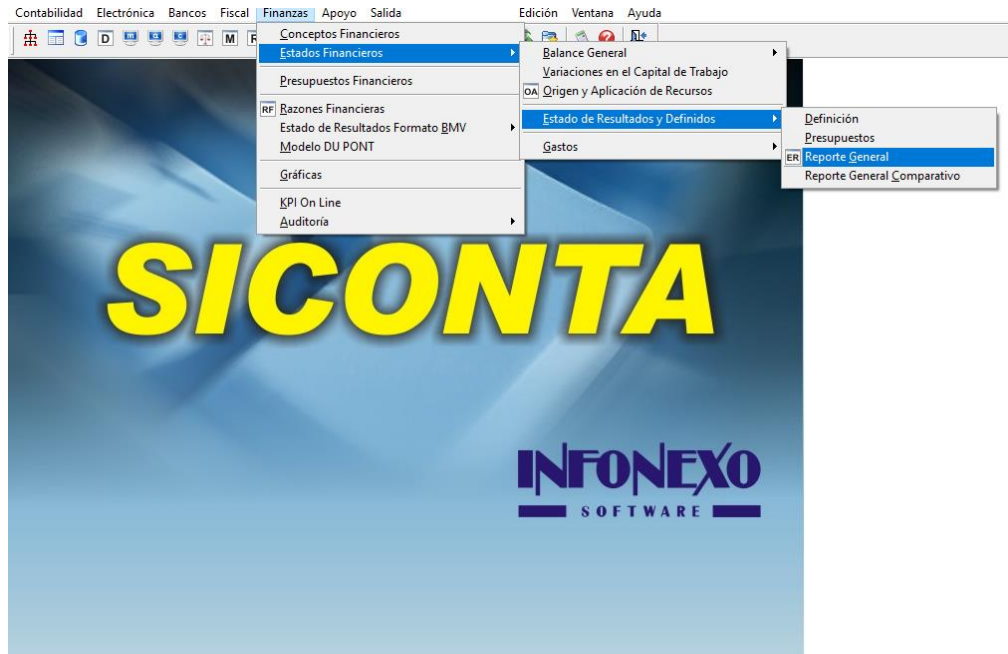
Contabilidad Electrónica Bancos Fiscal Finanzas Apoyo Salida Edición Ventana Ayuda

D M R

Conceptos Financieros
Estados Financieros
Presupuestos Financieros
RF Razones Financieras
Estado de Resultados Formato BMV
Modelo DU PONT
Gráficas
KPI On Line
Auditoría

Balance General
Variaciones en el Capital de Trabajo
OA Origen y Aplicación de Recursos
Estado de Resultados y Definidos
Gastos

Definición
Presupuestos
ER Reporte General
Reporte General Comparativo

SICONTA

INFONEXO
SOFTWARE